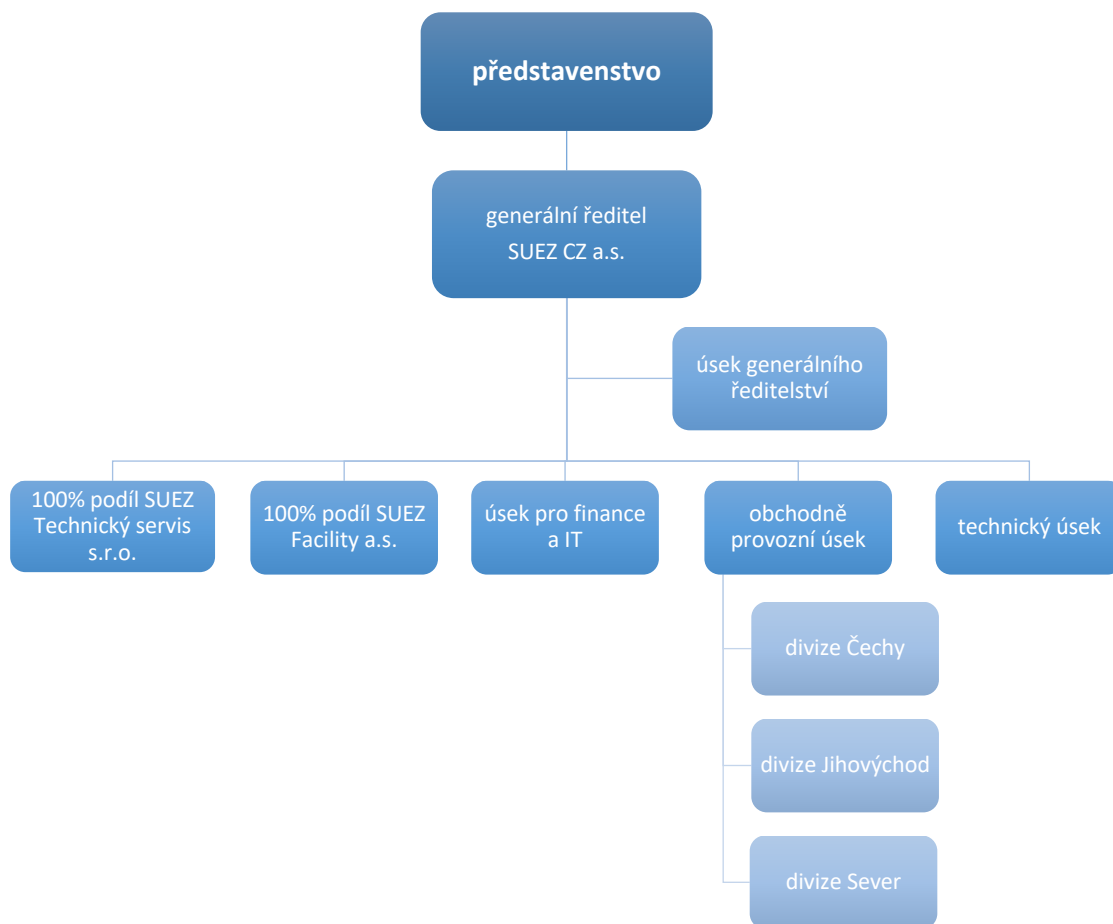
představenstvo

generální ředitel SUEZ CZ a.s.

úsek generálního ředitelství

100% podíl SUEZ Technický servis s.r.o.

100% podíl SUEZ Facility a.s.

úsek pro finance a IT

obchodně provozní úsek

technický úsek

divize Čechy

divize Jihovýchod

divize Sever